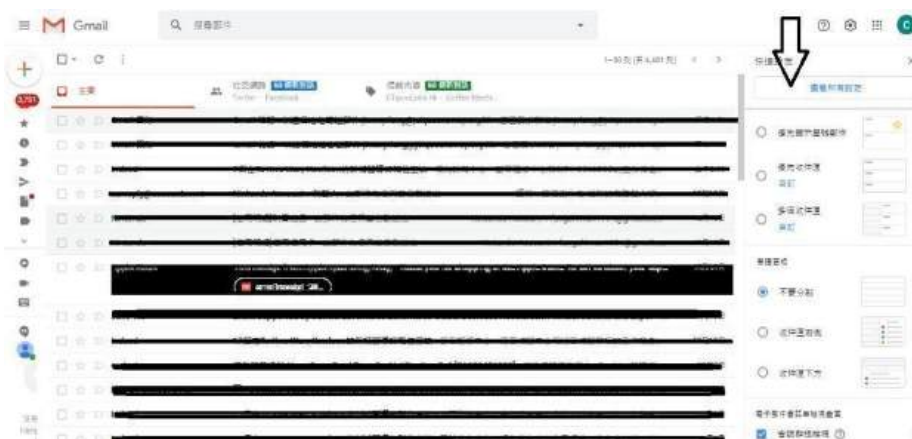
Gmail

Q 搜尋郵件

1–50 列 (共 4,481 列)

主要

社交網路

Twitter、Facebook

促銷內容

快速設定

查看所有設定

優先顯示重要郵件

優先收件匣

自訂

多個收件匣

自訂

閱讀窗格

不要分割

收件匣右側

收件匣下方

電子郵件會話群組

會話群組檢視

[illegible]